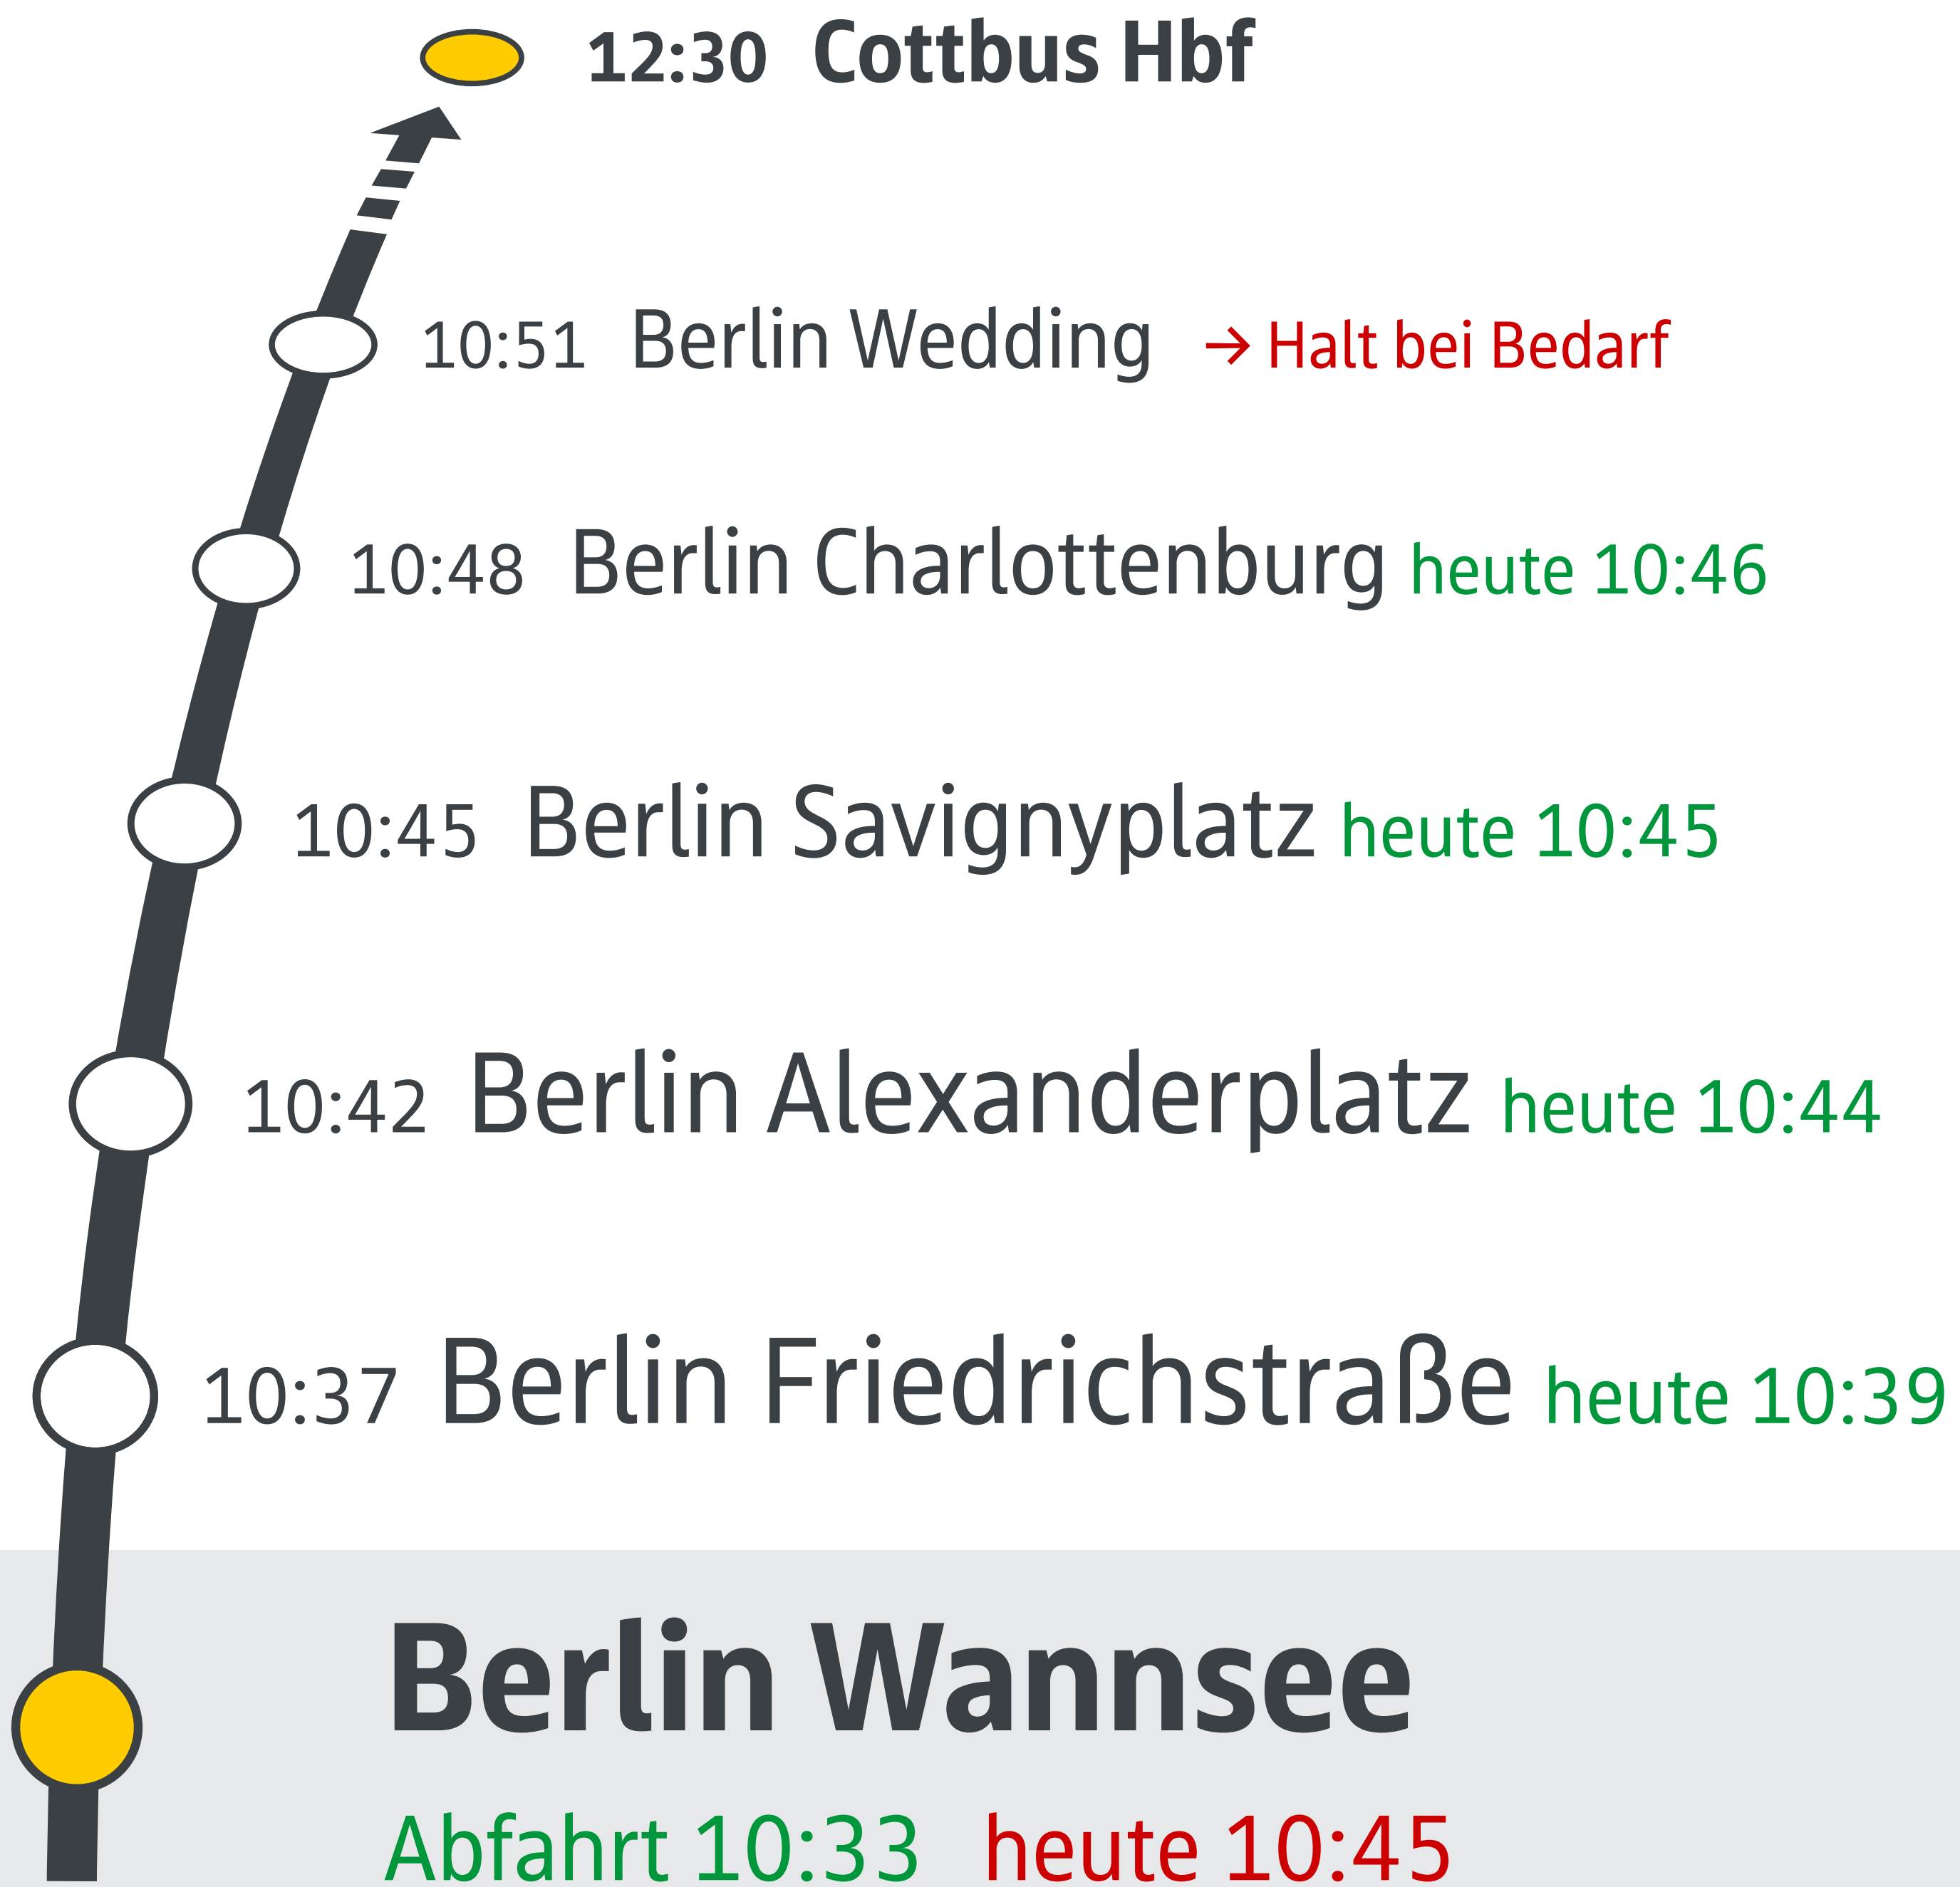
12:30 Cottbus Hbf

10:51 Berlin Wedding → Halt bei Bedarf

10:48 Berlin Charlottenburg heute 10:46

10:45 Berlin Savignyplatz heute 10:45

10:42 Berlin Alexanderplatz heute 10:44

10:37 Berlin Friedrichstraße heute 10:39

Berlin Wannsee

Abfahrt 10:33 heute 10:45